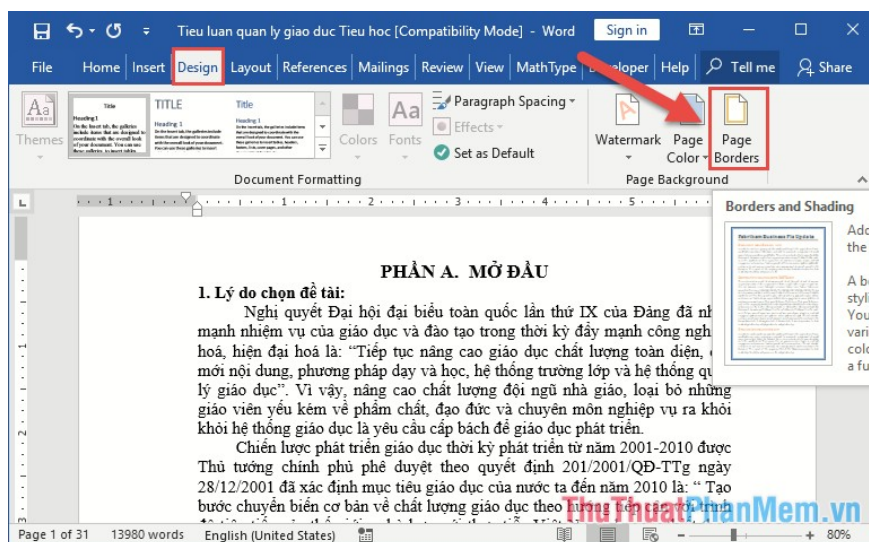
Tieu luan quan ly giao duc Tieu hoc [Compatibility Mode] - Word Sign in

File Home Insert Design Layout References Mailings Review View MathType Developer Help Tell me Share

Themes Title Heading 1 TITLE Heading 1 Title Heading 1 Colors Fonts Paragraph Spacing Effects Set as Default Watermark Page Color Page Borders

Document Formatting Page Background

Borders and Shading

Add the

A b styl You vari colo a fu

PHẦN A. MỞ ĐẦU

1. Lý do chọn đề tài:

Nghị quyết Đại hội đại biểu toàn quốc lần thứ IX của Đảng đã nh mạnh nhiệm vụ của giáo dục và đào tạo trong thời kỳ đẩy mạnh công ngh hoá, hiện đại hoá là: "Tiếp tục nâng cao giáo dục chất lượng toàn diện, mới nội dung, phương pháp dạy và học, hệ thống trường lớp và hệ thống qu lý giáo dục". Vì vậy, nâng cao chất lượng đội ngũ nhà giáo, loại bỏ những giáo viên yếu kém về phẩm chất, đạo đức và chuyên môn nghiệp vụ ra khỏi khỏi hệ thống giáo dục là yêu cầu cấp bách để giáo dục phát triển.

Chiến lược phát triển giáo dục thời kỳ phát triển từ năm 2001-2010 được Thủ tướng chính phủ phê duyệt theo quyết định 201/2001/QĐ-TTg ngày 28/12/2001 đã xác định mục tiêu giáo dục của nước ta đến năm 2010 là: " Tạo bước chuyển biến cơ bản về chất lượng giáo dục theo hướng tiến cận với trình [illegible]

Page 1 of 31 13980 words English (United States) 80%

ThuThuatPhanMem.vn